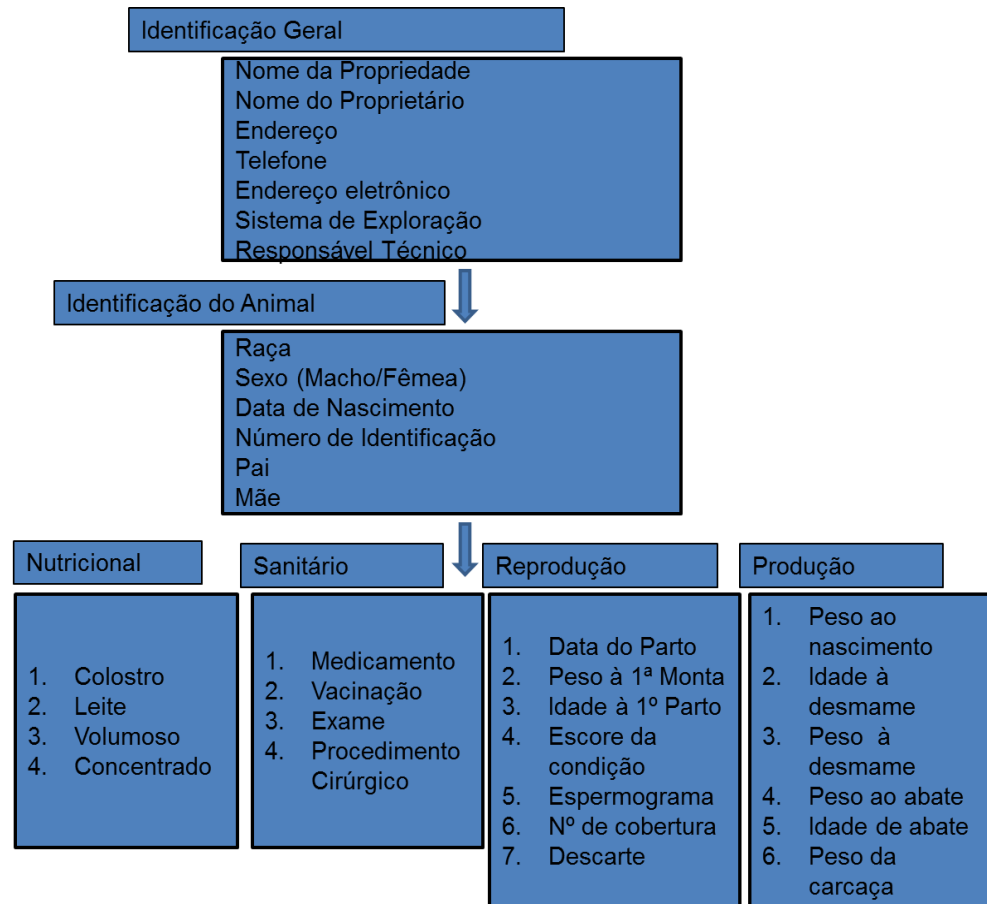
Identificação Geral

Nome da Propriedade
Nome do Proprietário
Endereço
Telefone
Endereço eletrônico
Sistema de Exploração
Responsável Técnico

Identificação do Animal

Raça
Sexo (Macho/Fêmea)
Data de Nascimento
Número de Identificação
Pai
Mãe

Nutricional

1. Colostro
2. Leite
3. Volumoso
4. Concentrado

Sanitário

1. Medicamento
2. Vacinação
3. Exame
4. Procedimento Cirúrgico

Reprodução

1. Data do Parto
2. Peso à 1ª Monta
3. Idade à 1º Parto
4. Escore da condição
5. Espermograma
6. Nº de cobertura
7. Descarte

Produção

1. Peso ao nascimento
2. Idade à desmame
3. Peso à desmame
4. Peso ao abate
5. Idade de abate
6. Peso da carcaça